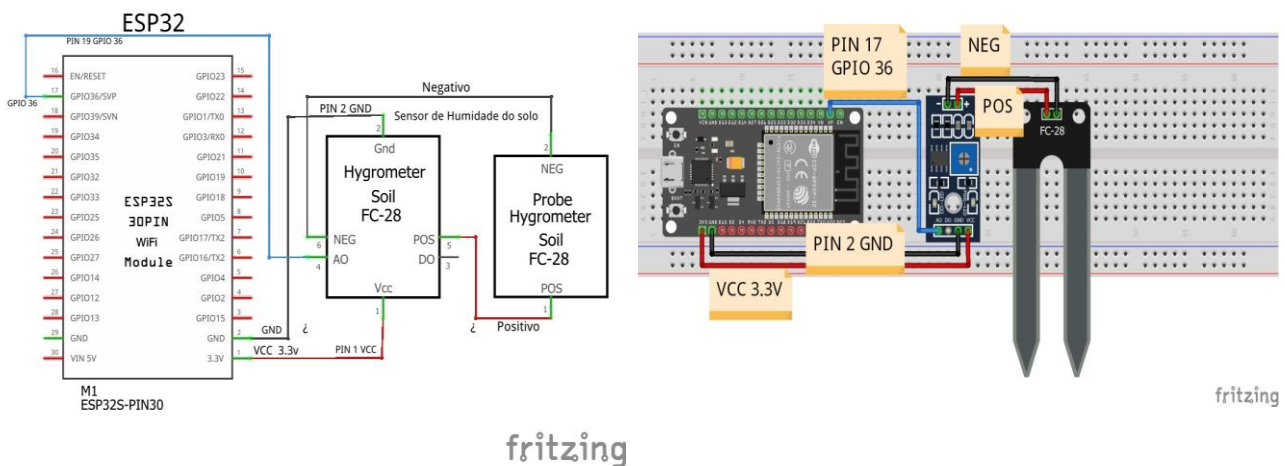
ESP32

PIN 19 GPIO 36

GPIO 36

16 EN/RESET
17 GPIO36/SVP
18 GPIO39/SVN
19 GPIO34
20 GPIO35
21 GPIO32
22 GPIO33
23 GPIO25
24 GPIO26
25 GPIO27
26 GPIO14
27 GPIO12
28 GPIO13
29 GND
30 VIN 5V

GPIO23 15
GPIO22 14
GPIO1/TX0 13
GPIO3/RX0 12
GPIO21 11
GPIO19 10
GPIO18 9
GPIO5 8
GPIO17/TX2 7
GPIO16/TX2 6
GPIO4 5
GPIO2 4
GPIO15 3
GND 2
3.3V 1

ESP32S
30PIN
WiFi
Module

M1
ESP32S-PIN30

Negativo

PIN 2 GND

Sensor de Humidade do solo

2
Gnd
Hygrometer
Soil
FC-28
6 NEG
4 AO
POS 5
DO 3
Vcc
1

2
NEG
Probe
Hygrometer
Soil
FC-28
POS
1

GND ¿
VCC 3.3v
PIN 1 VCC
¿
Positivo

fritzing

PIN 17
GPIO 36

NEG

POS

FC-28

PIN 2 GND

VCC 3.3V

fritzing